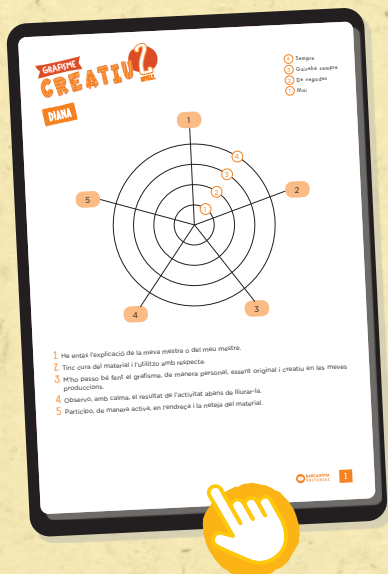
GRAFISME
CREATIU 2
NIVELL

DIANA

4 Sempre
3 Gairebé sempre
2 De vegades
1 Mai

1
2
3
4
5

4
3
2
1

1. He entès l'explicació de la meva mestra o del meu mestre.
2. Tinc cura del material i l'utilitzo amb respecte.
3. M'ho passo bé fent el grafisme, de manera personal, essent original i creatiu en les meves produccions.
4. Observo, amb calma, el resultat de l'activitat abans de lliurar-la.
5. Participo, de manera activa, en l'endreça i la neteja del material.

BARCANOVA EDITORIAL

1